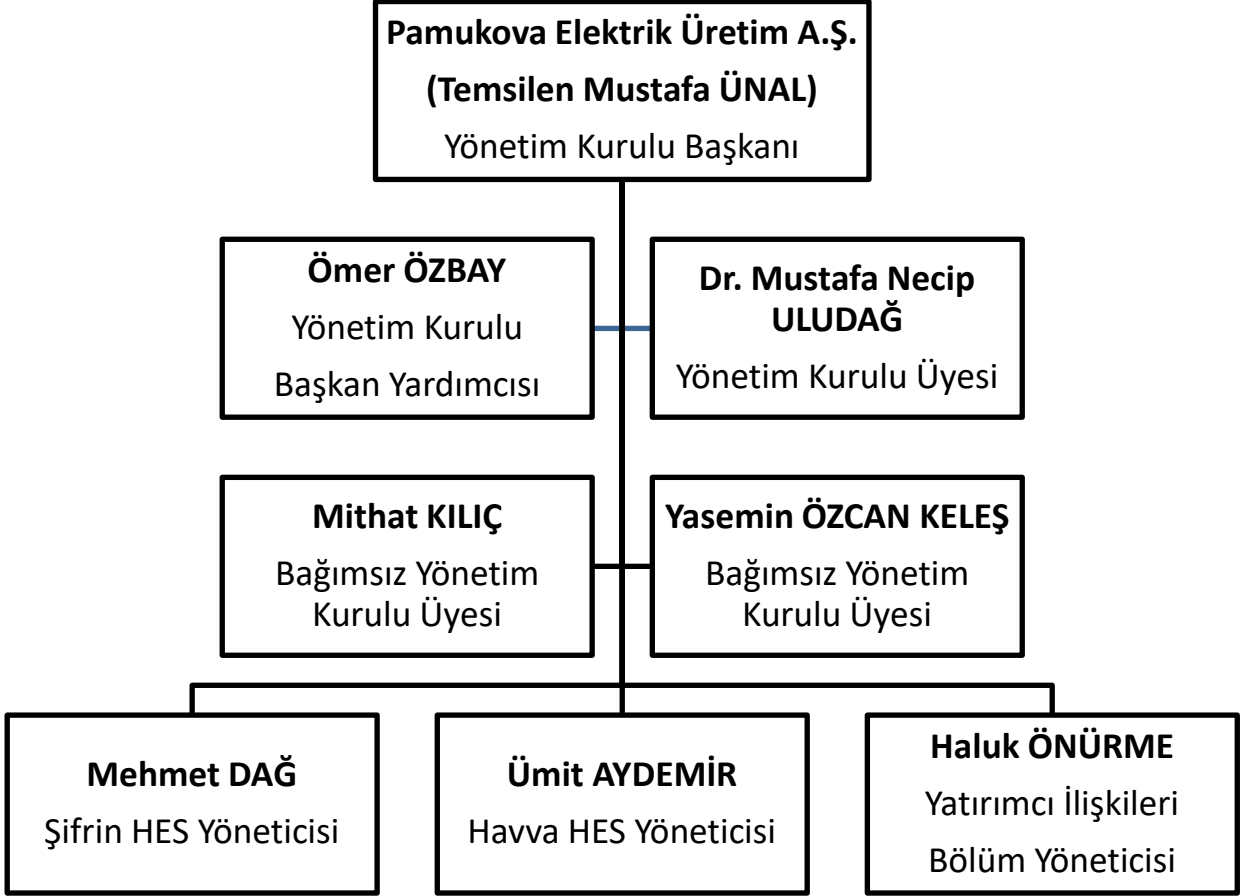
Pamukova Elektrik Üretim A.Ş.
(Temsilen Mustafa ÜNAL)
Yönetim Kurulu Başkanı

Ömer ÖZBAY
Yönetim Kurulu
Başkan Yardımcısı

Dr. Mustafa Necip ULUDAĞ
Yönetim Kurulu Üyesi

Mithat KILIÇ
Bağımsız Yönetim Kurulu Üyesi

Yasemin ÖZCAN KELEŞ
Bağımsız Yönetim Kurulu Üyesi

Mehmet DAĞ
Şifrin HES Yöneticisi

Ümit AYDEMİR
Havva HES Yöneticisi

Haluk ÖNÜRME
Yatırımcı İlişkileri
Bölüm Yöneticisi